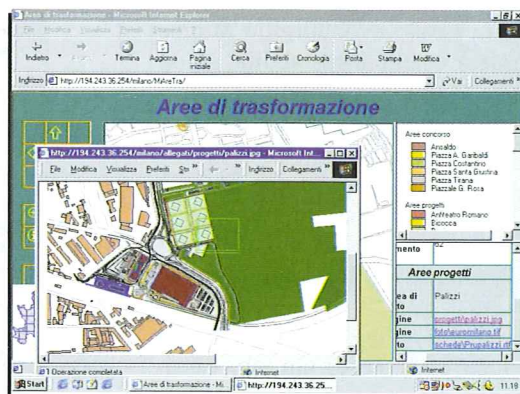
Aree di trasformazione - Microsoft Internet Explorer

File Modifica Visualizza Preferiti Strumenti ?

Indietro Termina Aggiorna Pagina iniziale Cerca Preferiti Cronologia Posta Stampa Modifica

Indirizzo http://194.243.36.254/milano/MAreTra/

Vai Collegamenti

Aree di trasformazione

http://194.243.36.254/milano/allegati/progetti/palizzi.jpg - Microsoft Int...

File Modifica Visualizza Preferiti Str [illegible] Indirizzo Collegamenti

Aree concorso
Ansaldo
Piazza A. Garibaldi
Piazza Costantino
Piazza Santa Giustina
Piazza Tirana
Piazzale G. Rosa

Aree progetti
Anfiteatro Romano
Bicocca

mento 82

Aree progetti

rea di to Palizzi

gine progetti\palizzi.jpg
gine foto\euromilano.tif
to schede\Prpalizzi.rtf

Operazione completata

Internet

Internet

Start Aree di trasformazione - Mi... http://194.243.36.25...

11.18